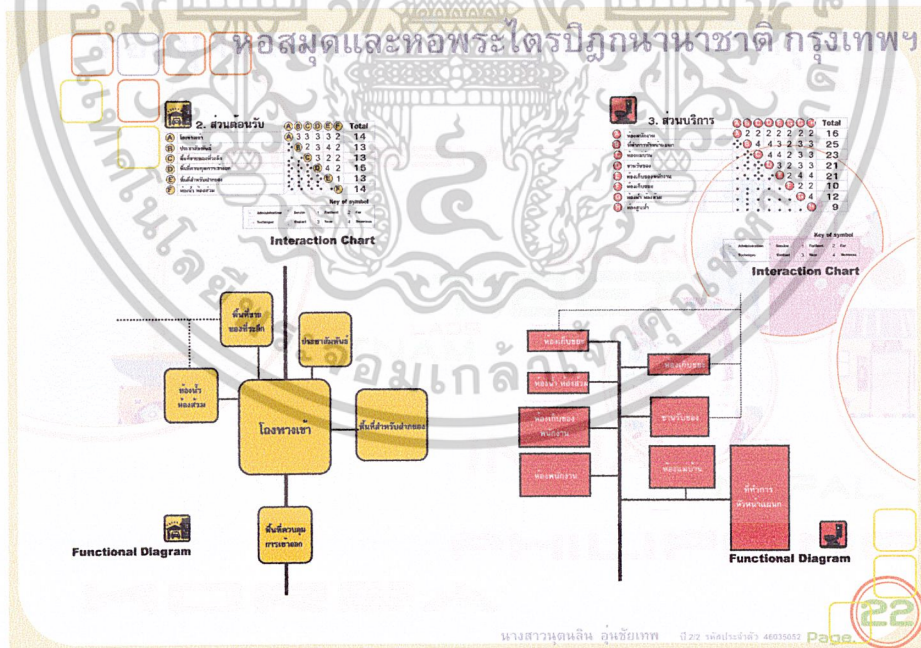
หอสมุดและหอพระไตรปิฎกนานาชาติ กรุงเทพฯ

2. ส่วนต้อนรับ

| | | A | B | C | D | E | F | Total |
|---|---|---|---|---|---|---|---|---|
| A | โถงทางเข้า | A | 3 | 3 | 3 | 3 | 2 | 14 |
| B | ประชาสัมพันธ์ | | B | 2 | 3 | 4 | 2 | 13 |
| C | พื้นที่ขายของที่ระลึก | | | C | 3 | 2 | 2 | 13 |
| D | พื้นที่ควบคุมการเข้าออก | | | | D | 4 | 2 | 16 |
| E | พื้นที่สำหรับฝากของ | | | | | E | 1 | 13 |
| F | ห้องน้ำ ห้องส้วม | | | | | | F | 14 |

Key of symbol
Interaction Chart

3. ส่วนบริการ

| | | | | | | | | | | Total |
|---|---|---|---|---|---|---|---|---|---|---|
| | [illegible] | 2 | 2 | 2 | 2 | 2 | 2 | 2 | | 16 |
| | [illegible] | 4 | 4 | 3 | 2 | 3 | 3 | | | 25 |
| | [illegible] | 4 | 4 | 2 | 3 | 3 | | | | 23 |
| | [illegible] | 3 | 2 | 3 | 3 | | | | | 21 |
| | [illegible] | 2 | 4 | 4 | | | | | | 21 |
| | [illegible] | 2 | 1 | | | | | | | 10 |
| | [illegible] | 4 | | | | | | | | 12 |
| | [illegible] | | | | | | | | | 9 |

Key of symbol
Interaction Chart

พื้นที่ขายของที่ระลึก
ประชาสัมพันธ์
ห้องน้ำ ห้องส้วม
โถงทางเข้า
พื้นที่สำหรับฝากของ
พื้นที่ควบคุมการเข้าออก
Functional Diagram

ห้องเก็บของ
ห้องน้ำ ห้องส้วม
ห้องเก็บของ
ห้องพักของพนักงาน
ห้องพนักงาน
ชานรับของ
ห้องแม่บ้าน
ที่ทำการหัวหน้าแผนก
Functional Diagram

นางสาวนุตนลิน อุ่นชัยเทพ ปี2/2 รหัสประจำตัว 46035052 Page 22